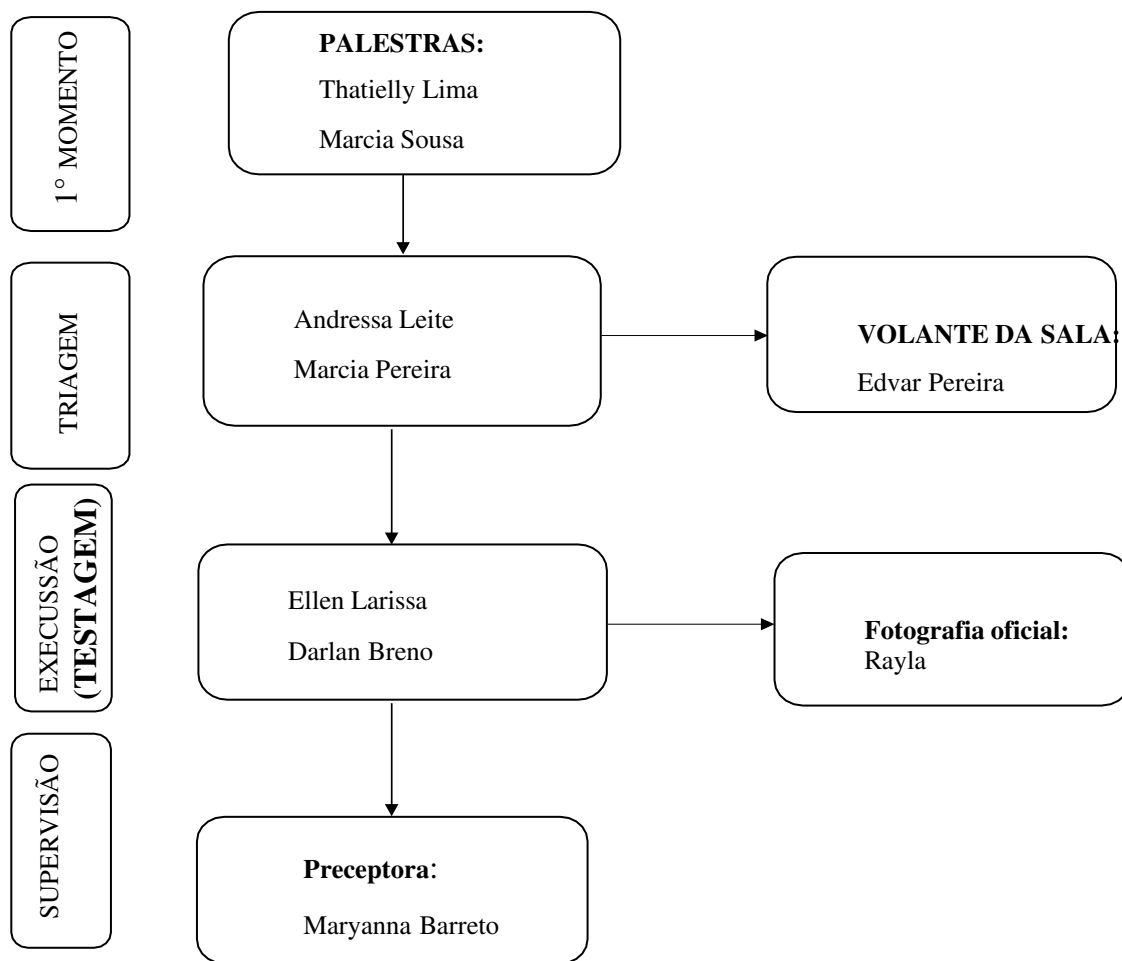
1° MOMENTO

PALESTRAS:
Thatielly Lima
Marcia Sousa

TRIAGEM

Andressa Leite
Marcia Pereira

VOLANTE DA SALA:
Edvar Pereira

EXECUSSÃO (TESTAGEM)

Ellen Larissa
Darlan Breno

Fotografia oficial:
Rayla

SUPERVISÃO

Preceptora:
Maryanna Barreto